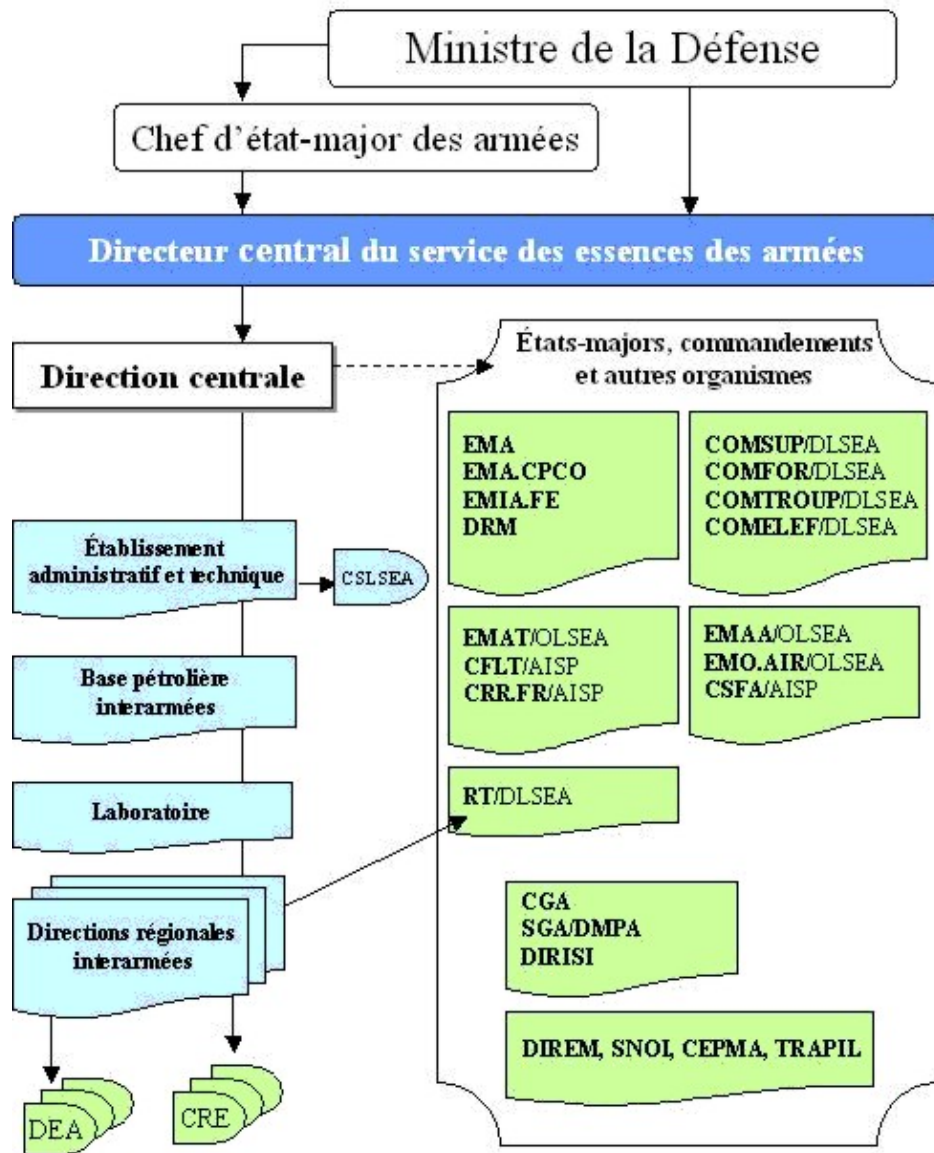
Ministre de la Défense

Chef d'état-major des armées

Directeur central du service des essences des armées

Direction centrale

États-majors, commandements et autres organismes

EMA
EMA.CPCO
EMIA.FE
DRM

COMSUP/DLSEA
COMFOR/DLSEA
COMTROUP/DLSEA
COMELEF/DLSEA

Établissement administratif et technique

CSLSEA

EMAT/OLSEA
CFLT/AISP
CRR.FR/AISP

EMAA/OLSEA
EMO.AIR/OLSEA
CSFA/AISP

Base pétrolière interarmées

Laboratoire

RT/DLSEA

Directions régionales interarmées

CGA
SGA/DMPA
DIRISI

DIREM, SNOI, CEPMA, TRAPIL

DEA

CRE